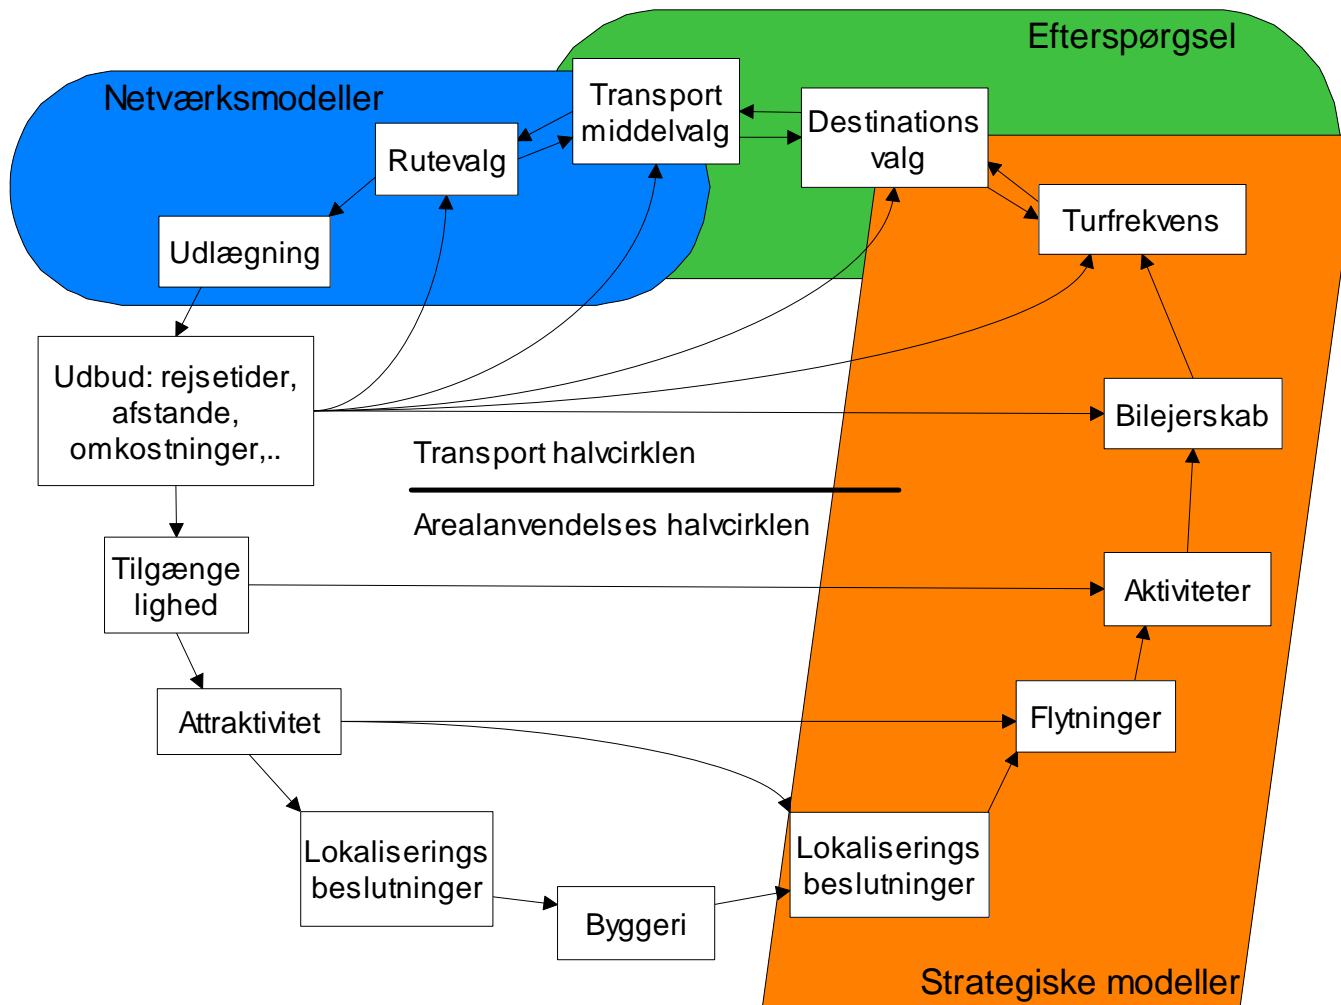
Efterspørgsel

Netværksmodeller

Transport middelvalg

Destinations valg

Rutevalg

Turfrekvens

Udlægning

Udbud: rejsetider, afstande, omkostninger,..

Bilejerskab

Transport halvcirklen

Arealanvendelses halvcirklen

Tilgænge lighed

Aktiviteter

Attraktivitet

Flytninger

Lokaliserings beslutninger

Lokaliserings beslutninger

Byggeri

Strategiske modeller